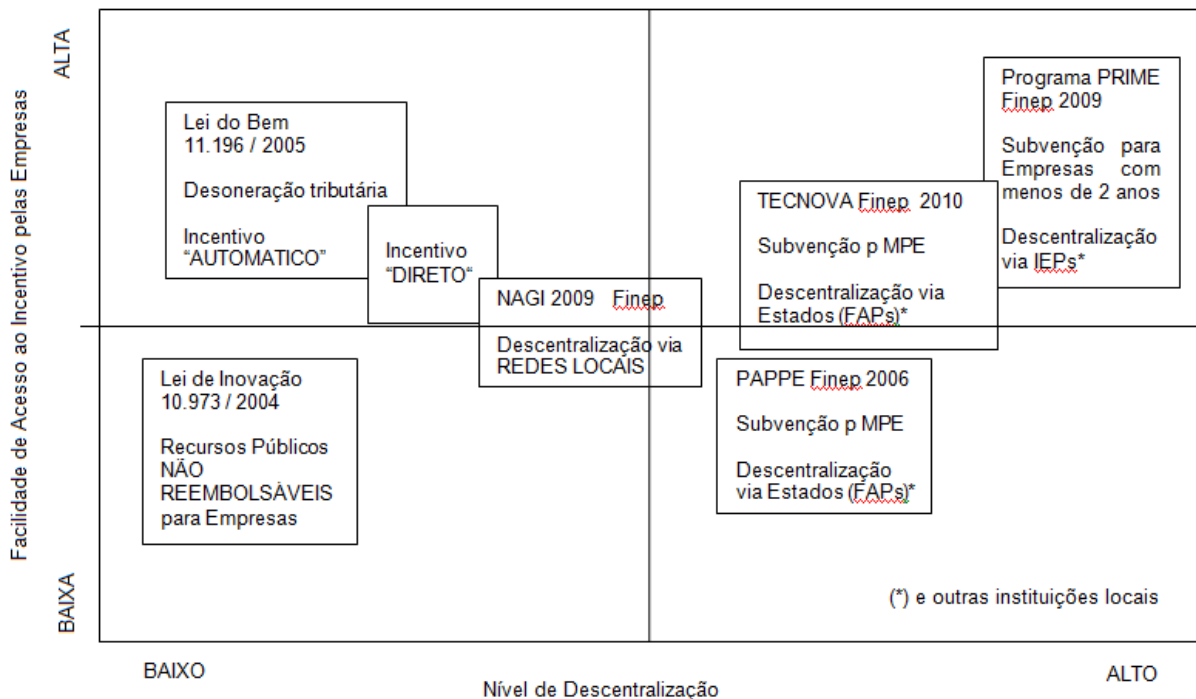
Facilidade de Acesso ao Incentivo pelas Empresas

ALTA

BAIXA

Lei do Bem
11.196 / 2005

Desoneração tributária

Incentivo
"AUTOMATICO"

Incentivo
"DIRETO"

NAGI 2009 Finep

Descentralização via REDES LOCAIS

TECNOVA Finep 2010

Subvenção p MPE

Descentralização via Estados (FAPs)*

Programa PRIME
Finep 2009

Subvenção para Empresas com menos de 2 anos

Descentralização via IEPs*

Lei de Inovação
10.973 / 2004

Recursos Públicos
NÄO
REEMBOLSÁVEIS
para Empresas

PAPPE Finep 2006

Subvenção p MPE

Descentralização via Estados (FAPs)*

(*) e outras instituições locais

BAIXO

ALTO

Nível de Descentralização